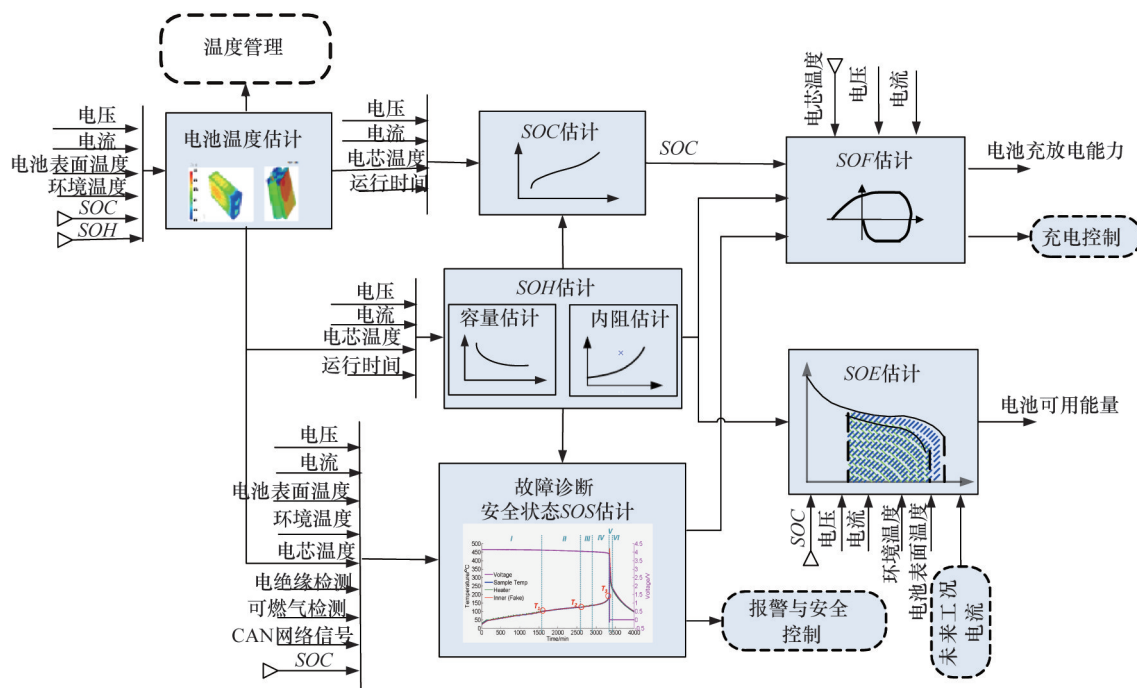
温度管理

电压
电流
电池表面温度
环境温度
SOC
SOH

电池温度估计

电压
电流
电芯温度
运行时间

SOC估计

SOC

电芯温度
电压
电流

SOF估计

电池充放电能力

充电控制

电压
电流
电芯温度
运行时间

SOH估计
容量估计
内阻估计

SOE估计

电池可用能量

电压
电流
电池表面温度
环境温度
电芯温度
电绝缘检测
可燃气检测
CAN网络信号
SOC

故障诊断
安全状态SOS估计

500
450
400
350
300
250
200
150
100
50
0
Temperature/°C
I
II
III
IV
V
VI
4.5
4
3.5
3
2.5
2
1.5
1
0.5
0
-0.5
Voltage/V
Voltage
Sample Temp
Heater
Inner (Fake)
$T_1$
$T_2$
$T_3$
0 500 1000 1500 2000 2500 3000 3500 4000
Time/min

报警与安全控制

SOC
电压
电流
环境温度
电池表面温度
未来工况电流